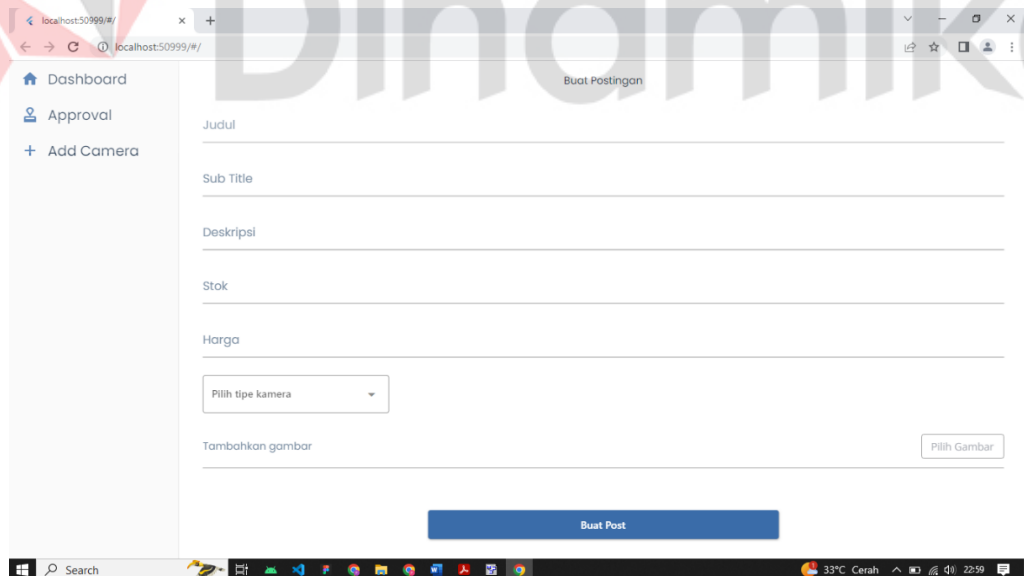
localhost:50999/#/
+
localhost:50999/#/

Dinamik

Dashboard
Approval
Add Camera

Buat Postingan

Judul

Sub Title

Deskripsi

Stok

Harga

Pilih tipe kamera

Tambahkan gambar

Pilih Gambar

Buat Post

Search
33°C Cerah
22:59